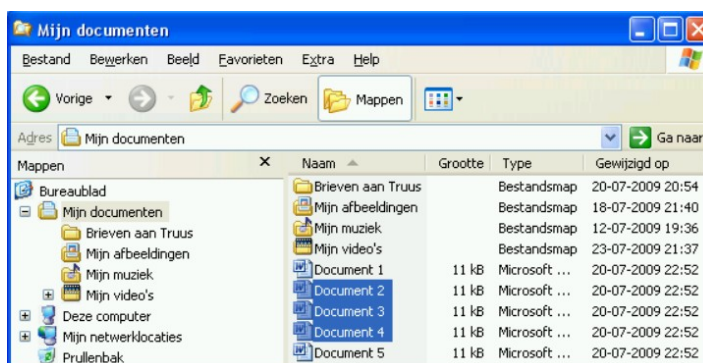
Mijn documenten

Bestand Bewerken Beeld Favorieten Extra Help

Vorige Zoeken Mappen

Adres Mijn documenten Ga naar

Mappen ×

Bureaublad
Mijn documenten
Brieven aan Truus
Mijn afbeeldingen
Mijn muziek
Mijn video's
Deze computer
Mijn netwerklocaties
Prullenbak

| Naam | Grootte | Type | Gewijzigd op |
|---|---|---|---|
| Brieven aan Truus | | Bestandsmap | 20-07-2009 20:54 |
| Mijn afbeeldingen | | Bestandsmap | 18-07-2009 21:40 |
| Mijn muziek | | Bestandsmap | 12-07-2009 19:36 |
| Mijn video's | | Bestandsmap | 23-07-2009 21:37 |
| Document 1 | 11 kB | Microsoft ... | 20-07-2009 22:52 |
| Document 2 | 11 kB | Microsoft ... | 20-07-2009 22:52 |
| Document 3 | 11 kB | Microsoft ... | 20-07-2009 22:52 |
| Document 4 | 11 kB | Microsoft ... | 20-07-2009 22:52 |
| Document 5 | 11 kB | Microsoft ... | 20-07-2009 22:52 |